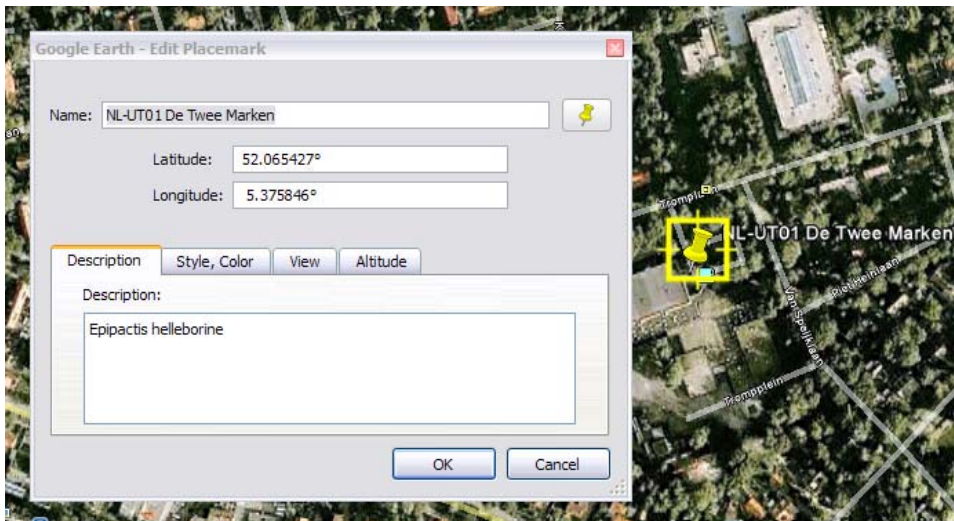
Google Earth - Edit Placemark

Name: NL-UT01 De Twee Marken

Latitude: 52.065427°

Longitude: 5.375846°

Description | Style, Color | View | Altitude

Description:

Epipactis helleborine

OK | Cancel

Tromplaan

NL-UT01 De Twee Marken

Piet Heinlaan

Van Speijklaan

Tromplein